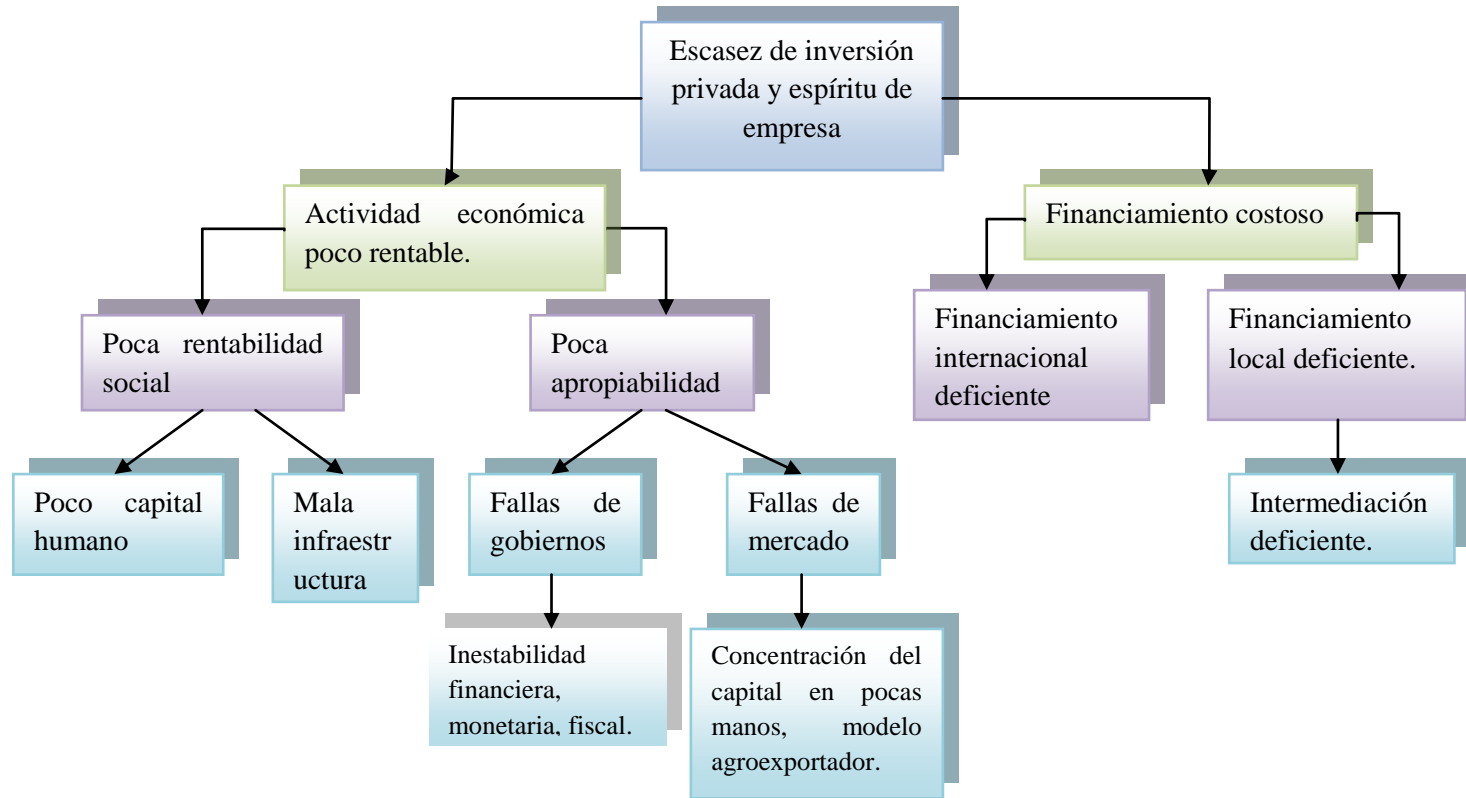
Escasez de inversión privada y espíritu de empresa

Actividad económica poco rentable.

Financiamiento costoso

Poca rentabilidad social

Poca apropiabilidad

Financiamiento internacional deficiente

Financiamiento local deficiente.

Poco capital humano

Mala infraestructura

Fallas de gobiernos

Fallas de mercado

Intermediación deficiente.

Inestabilidad financiera, monetaria, fiscal.

Concentración del capital en pocas manos, modelo agroexportador.